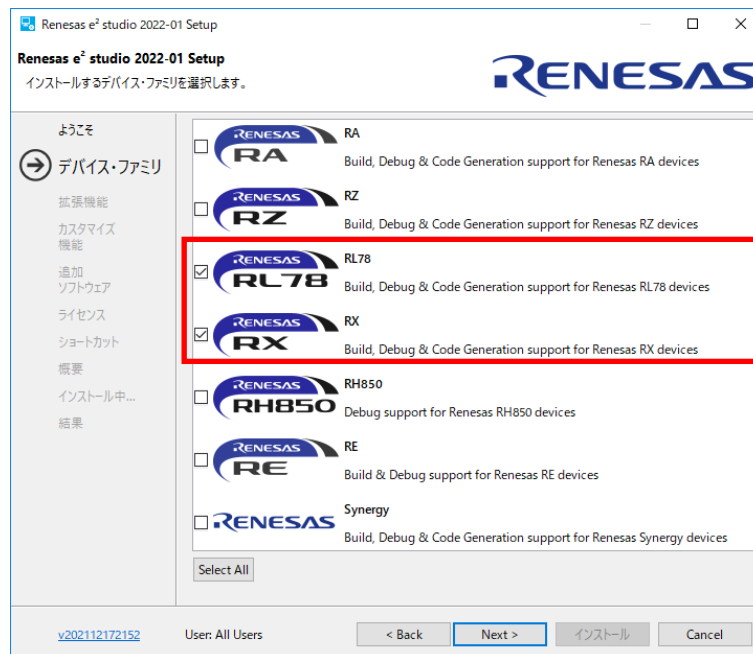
Renesas e² studio 2022-01 Setup

Renesas e² studio 2022-01 Setup
インストールするデバイス・ファミリを選択します。

RENESAS

ようこそ
デバイス・ファミリ
拡張機能
カスタマイズ機能
追加ソフトウェア
ライセンス
ショートカット
概要
インストール中...
結果

RENESAS RA
RA
Build, Debug & Code Generation support for Renesas RA devices

RENESAS RZ
RZ
Build, Debug & Code Generation support for Renesas RZ devices

RENESAS RL78
RL78
Build, Debug & Code Generation support for Renesas RL78 devices

RENESAS RX
RX
Build, Debug & Code Generation support for Renesas RX devices

RENESAS RH850
RH850
Debug support for Renesas RH850 devices

RENESAS RE
RE
Build & Debug support for Renesas RE devices

RENESAS
Synergy
Build, Debug & Code Generation support for Renesas Synergy devices

Select All

v202112172152
User: All Users
< Back
Next >
インストール
Cancel